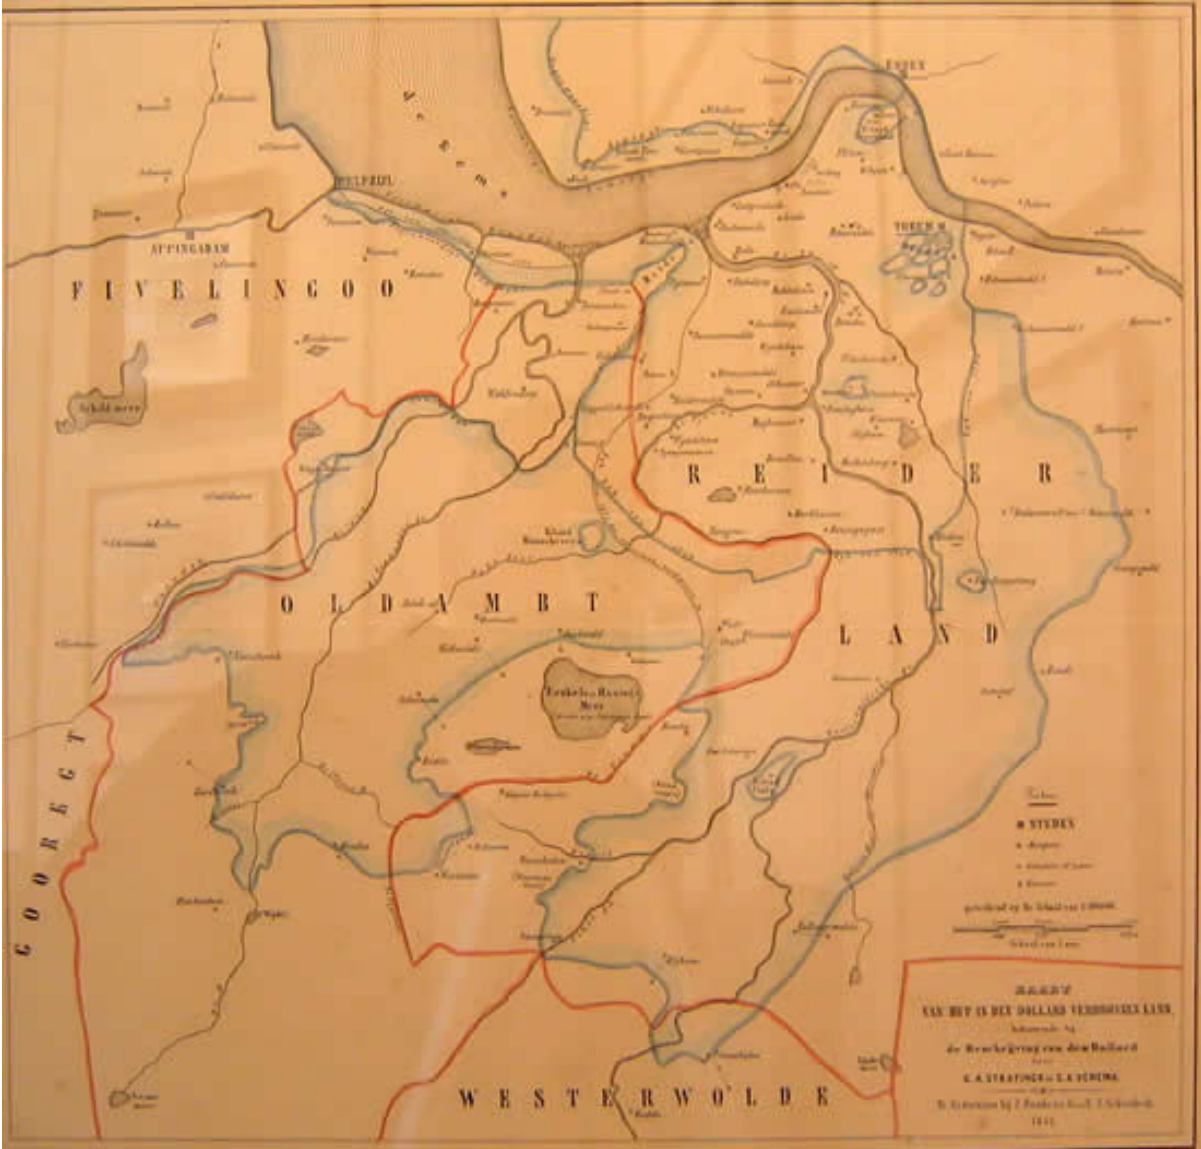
EMDEN

De Eems

DELFZIJL

APPINGADAM

TORUM

FIVELINGOO

Schildmeer

REIDER

OLDAMBT

LAND

Tenkelsche en Reiderwolder Meer

COORECT

WESTERWOLDE

Teeken

■ STEDEN

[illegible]

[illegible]

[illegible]

geteekend op de Schaal van 1:100000

Schaal van 1 uur

KAART
VAN HET IN DEN DOLLARD VERDRONKEN LAND
behoorende bij
de Beschrijving van den Dollard
door
G. A. STRATINGH en G. A. VENEMA.
Te Groningen bij J. Oomkens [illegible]
1855